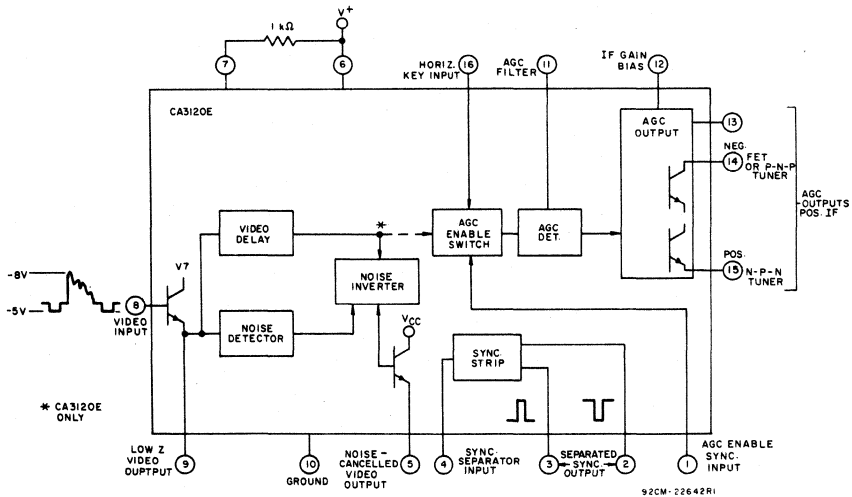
1 kΩ
V+
7
6
HORIZ. KEY INPUT
16
AGC FILTER
11
IF GAIN BIAS
12
CA3120E
AGC OUTPUT
13
NEG.
14
FET OR P-N-P TUNER
AGC OUTPUTS POS. IF
POS.
15
N-P-N TUNER
VIDEO DELAY
*
AGC ENABLE SWITCH
AGC DET.
-8V
-5V
V7
8
VIDEO INPUT
NOISE INVERTER
NOISE DETECTOR
VCC
SYNC. STRIP
* CA3120E ONLY
LOW Z VIDEO OUTPUT
9
10
GROUND
NOISE-CANCELLED VIDEO OUTPUT
5
4
SYNC. SEPARATOR INPUT
3
SEPARATED SYNC. OUTPUT
2
1
AGC ENABLE SYNC. INPUT
92CM-22642R1